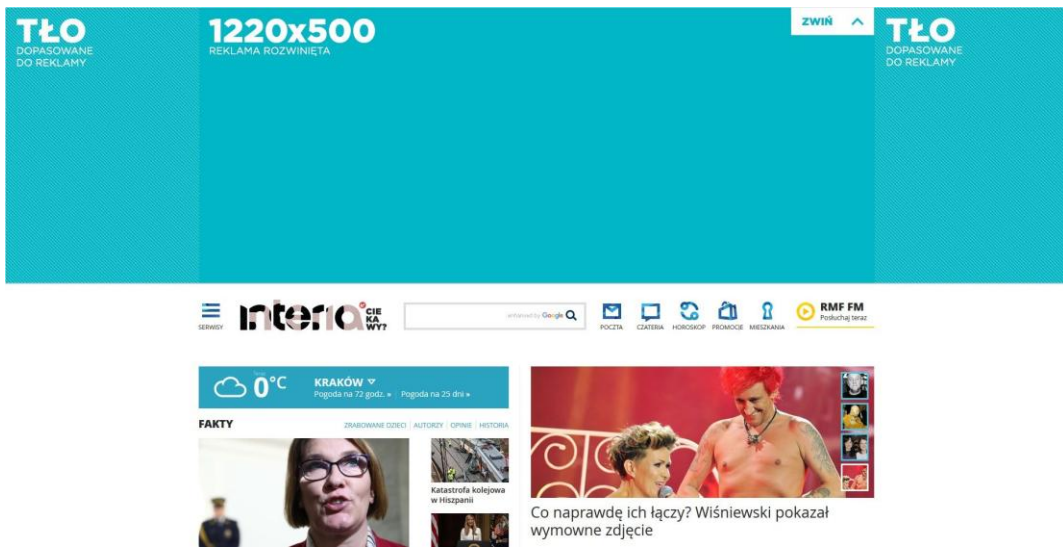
TŁO
DOPASOWANE DO REKLAMY

1220x500
REKLAMA ROZWINIĘTA

ZWIŃ

TŁO
DOPASOWANE DO REKLAMY

SERWISY

interia CIEKAWY?

enhanced by Google

POCZTA CZATERIA HOROSKOP PROMOCJE MIESZKANIA

RMF FM
Posłuchaj teraz

0°C
KRAKÓW
Pogoda na 72 godz. » | Pogoda na 25 dni »

FAKTY
ZRABOWANE DZIECI | AUTORZY | OPINIE | HISTORIA

Katastrofa kolejowa w Hiszpanii

Co naprawdę ich łączy? Wiśniewski pokazał wymowne zdjęcie